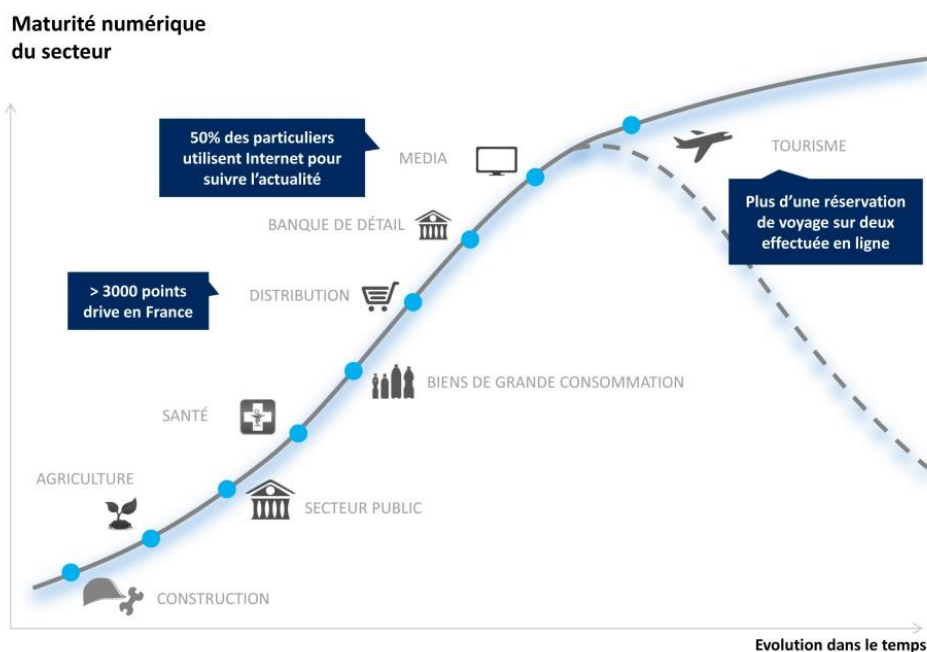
Maturité numérique du secteur

50% des particuliers utilisent Internet pour suivre l'actualité

MEDIA

TOURISME

Plus d'une réservation de voyage sur deux effectuée en ligne

BANQUE DE DÉTAIL

> 3000 points drive en France

DISTRIBUTION

BIENS DE GRANDE CONSOMMATION

SANTÉ

AGRICULTURE

SECTEUR PUBLIC

CONSTRUCTION

Evolution dans le temps